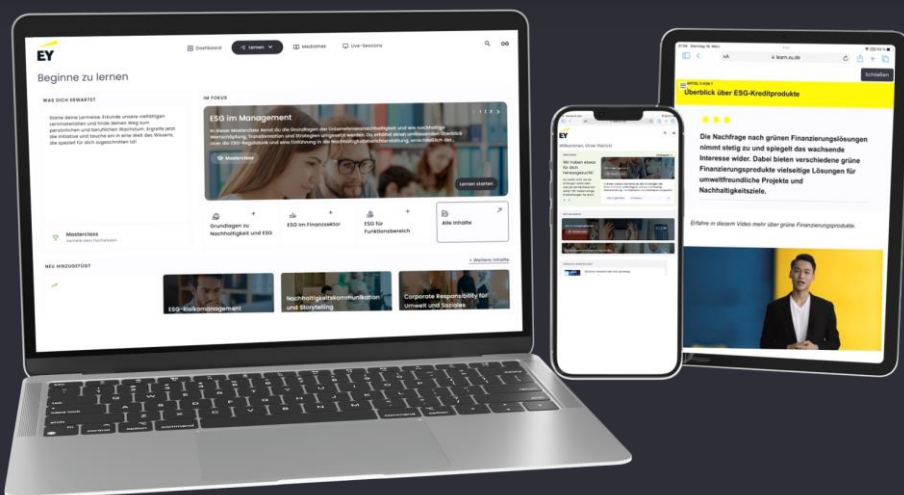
EY

Dashboard Lernen Mediathek Live-Sessions

Beginne zu lernen

WAS DICH ERWARTET

Starte deine Lernreise. Erkunde unsere vielfältigen Lerninhalte und finde deinen Weg zum persönlichen und beruflichen Wachstum. Ergreife jetzt die Initiative und tauche ein in eine Welt des Wissens, die speziell für dich zugeschnitten ist!

Masterclass

IM FOKUS

ESG im Management

Masterclass

Lernen starten

Grundlagen zu Nachhaltigkeit und ESG

ESG im Finanzsektor

ESG für Funktionsbereich

Alle Inhalte

NEU HINZUGEFÜGT

Weitere Inhalte

ESG-Risikomanagement

Nachhaltigkeitskommunikation und Storytelling

Corporate Responsibility für Umwelt und Soziales

EY

Willkommen

Wir haben etwas für dich

Überblick über ESG-Kreditprodukte

Schließen

Die Nachfrage nach grünen Finanzierungslösungen nimmt stetig zu und spiegelt das wachsende Interesse wider. Dabei bieten verschiedene grüne Finanzierungsprodukte vielseitige Lösungen für umweltfreundliche Projekte und Nachhaltigkeitsziele.

Erfahre in diesem Video mehr über grüne Finanzierungsprodukte.